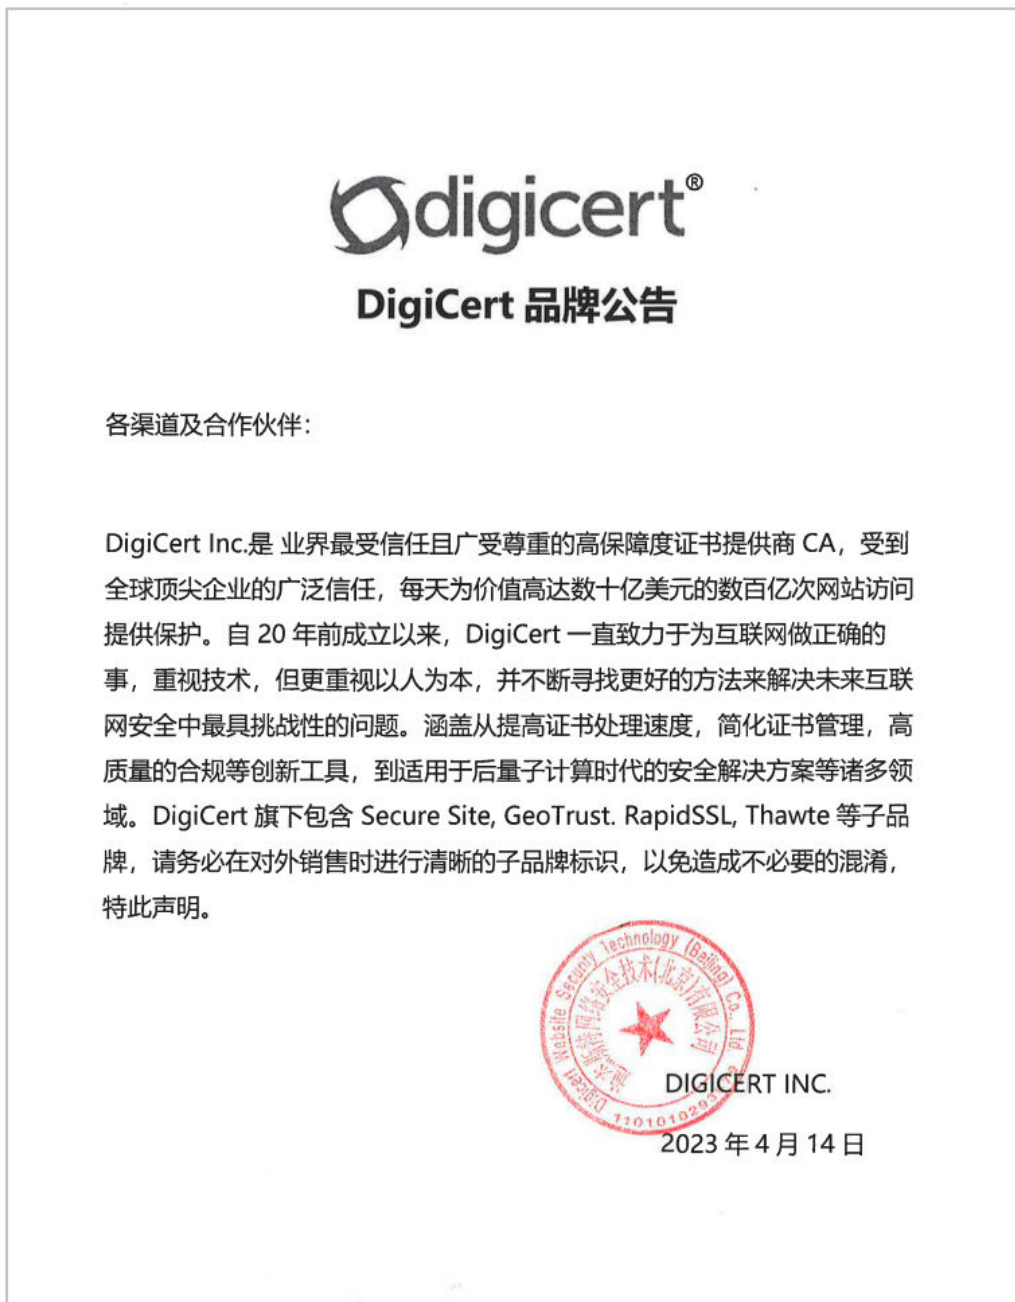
digicert®

DigiCert 品牌公告

各渠道及合作伙伴：

DigiCert Inc.是 业界最受信任且广受尊重的高保障度证书提供商 CA，受到全球顶尖企业的广泛信任，每天为价值高达数十亿美元的数百亿次网站访问提供保护。自 20 年前成立以来，DigiCert 一直致力于为互联网做正确的事，重视技术，但更重视以人为本，并不断寻找更好的方法来解决未来互联网安全中最具挑战性的问题。涵盖从提高证书处理速度，简化证书管理，高质量的合规等创新工具，到适用于后量子计算时代的安全解决方案等诸多领域。DigiCert 旗下包含 Secure Site, GeoTrust. RapidSSL, Thawte 等子品牌，请务必在对外销售时进行清晰的子品牌标识，以免造成不必要的混淆，特此声明。

DigiCert Website Security Technology (Beijing) Co., Ltd
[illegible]网站安全技术(北京)有限公司
1101010293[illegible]

DIGICERT INC.
2023 年 4 月 14 日